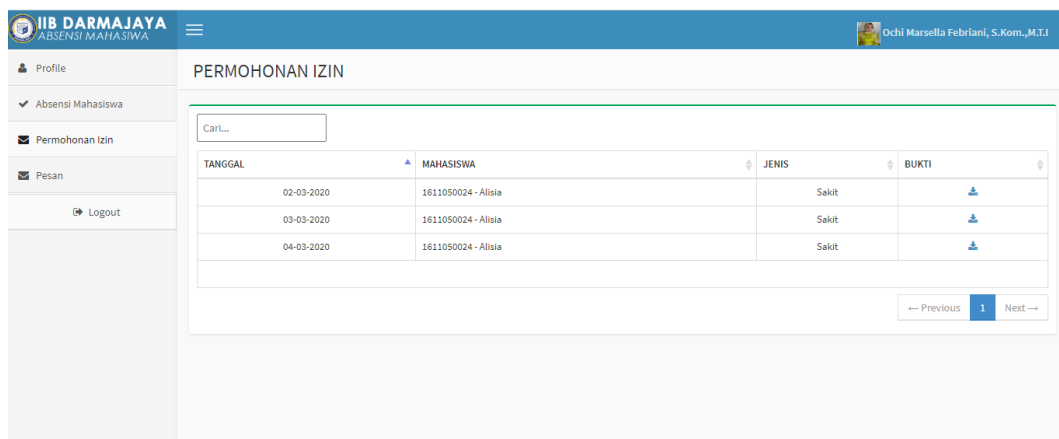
IIB DARMAJAYA
ABSENSI MAHASISWA

Ochi Marsella Febriani, S.Kom.,M.T.I

Profile
Absensi Mahasiswa
Permohonan Izin
Pesan
Logout

PERMOHONAN IZIN

Cari...

| TANGGAL | MAHASISWA | JENIS | BUKTI |
|---|---|---|---|
| 02-03-2020 | 1611050024 - Alisia | Sakit | |
| 03-03-2020 | 1611050024 - Alisia | Sakit | |
| 04-03-2020 | 1611050024 - Alisia | Sakit | |

← Previous 1 Next →